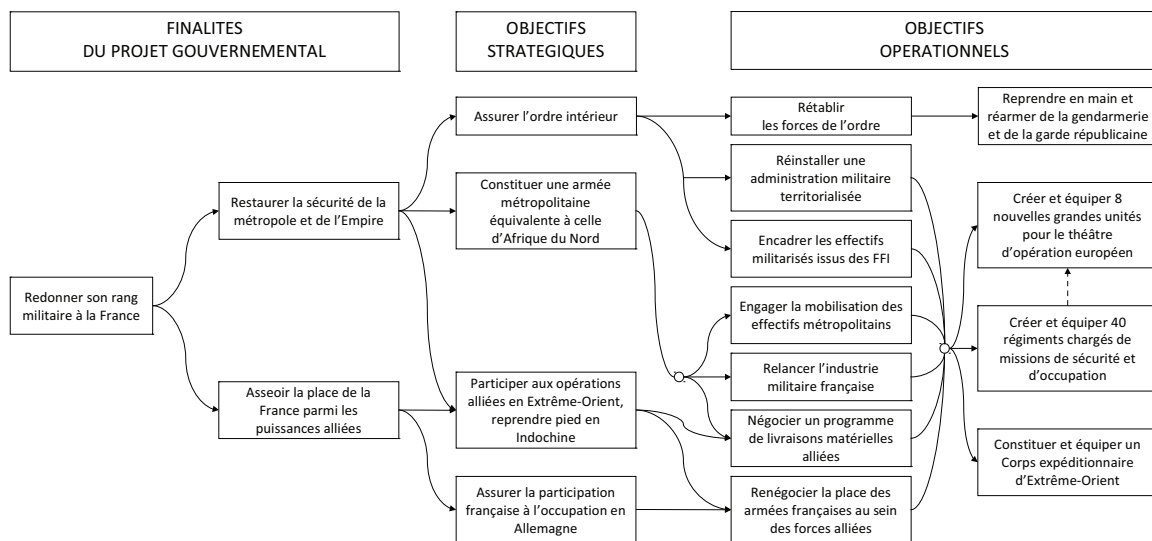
FINALITES
DU PROJET GOUVERNEMENTAL

OBJECTIFS
STRATEGIQUES

OBJECTIFS
OPERATIONNELS

Redonner son rang militaire à la France

Restaurer la sécurité de la métropole et de l'Empire

Asseoir la place de la France parmi les puissances alliées

Assurer l'ordre intérieur

Constituer une armée métropolitaine équivalente à celle d'Afrique du Nord

Participer aux opérations alliées en Extrême-Orient, reprendre pied en Indochine

Assurer la participation française à l'occupation en Allemagne

Rétablir les forces de l'ordre

Réinstaller une administration militaire territorialisée

Encadrer les effectifs militarisés issus des FFI

Engager la mobilisation des effectifs métropolitains

Relancer l'industrie militaire française

Négocier un programme de livraisons matérielles alliées

Renégocier la place des armées françaises au sein des forces alliées

Reprendre en main et réarmer de la gendarmerie et de la garde républicaine

Créer et équiper 8 nouvelles grandes unités pour le théâtre d'opération européen

Créer et équiper 40 régiments chargés de missions de sécurité et d'occupation

Constituer et équiper un Corps expéditionnaire d'Extrême-Orient